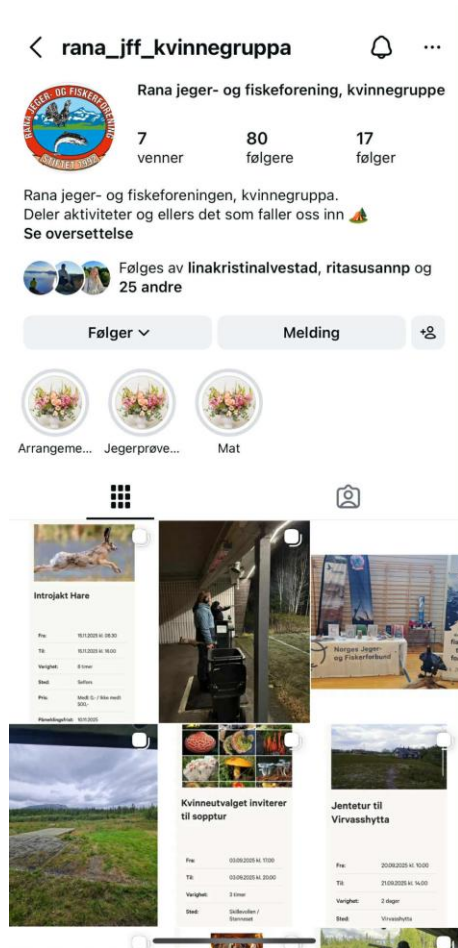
rana_jff_kvinnegruppa

Rana jeger- og fiskeforening, kvinnegruppe

RANA JEGER- OG FISKERFORENING STIFTET 1902

7 venner
80 følgere
17 følger

Rana jeger- og fiskeforeningen, kvinnegruppa.
Deler aktiviteter og ellers det som faller oss inn ⛺
Se oversettelse

Følges av linakristinalvestad, ritasusannp og 25 andre

Følger
Melding

Arrangeme...
Jegerprøve...
Mat

Introjakt Hare

| | |
|---|---|
| Fra: | 15.11.2025 kl. 09.30 |
| Til: | 15.11.2025 kl. 14.00 |
| Varighet: | 6 timer |
| Sted: | Selfors |
| Pris: | Medl. 0,- / Ikke medl. 500,- |
| Påmeldingsfrist: | 10.11.2025 |

Norges Jeger- og Fiskerforbund

Kvinneutvalget inviterer til sopptur

| | |
|---|---|
| Fra: | 03.09.2025 kl. 17.00 |
| Til: | 03.09.2025 kl. 20.00 |
| Varighet: | 3 timer |
| Sted: | Skillevollen / Stenneset |

Jentetur til Virvasshytta

| | |
|---|---|
| Fra: | 20.09.2025 kl. 10.00 |
| Til: | 21.09.2025 kl. 14.00 |
| Varighet: | 2 dager |
| Sted: | Virvasshytta |